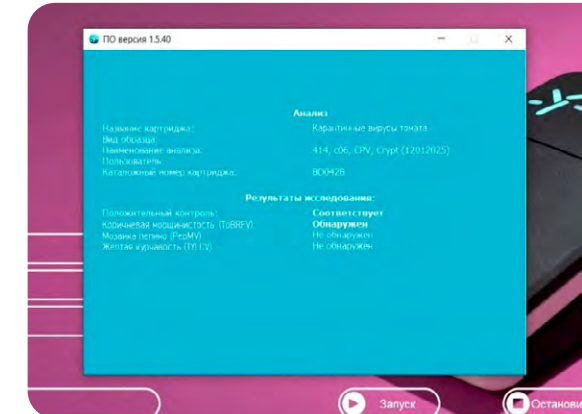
ПО версия 1.5.40

Анализ

Название картриджа: Карантинные вирусы томата
Вид образца:
Наименование анализа: 414, c06, CPV, Crypt (12012025)
Пользователь:
Каталожный номер картриджа: B0042B

Результаты исследования:

Положительный контроль: Соответствует
Коричневая морщинистость (ToBRFV): Обнаружен
Мозаика пепино (PepMV) Не обнаружен
Желтая курчавость (TYLCV) Не обнаружен

Запуск
Останови